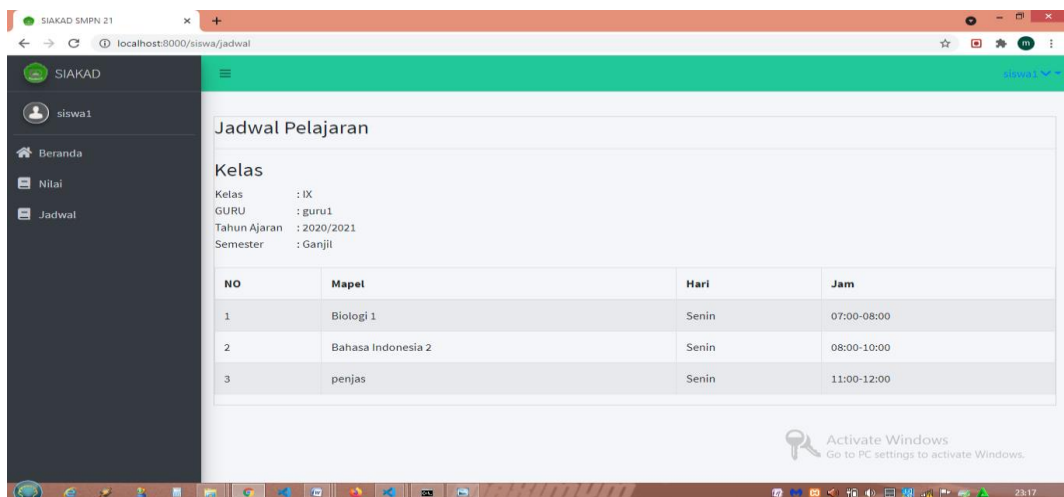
SIAKAD SMPN 21 ×
+
localhost:8000/siswa/jadwal

SIAKAD

siswa1

Beranda

Nilai

Jadwal

siswa1

Jadwal Pelajaran

Kelas

Kelas : IX
GURU : guru1
Tahun Ajaran : 2020/2021
Semester : Ganjil

| NO | Mapel | Hari | Jam |
|---|---|---|---|
| 1 | Biologi 1 | Senin | 07:00-08:00 |
| 2 | Bahasa Indonesia 2 | Senin | 08:00-10:00 |
| 3 | penjas | Senin | 11:00-12:00 |

Activate Windows
Go to PC settings to activate Windows.

23:17